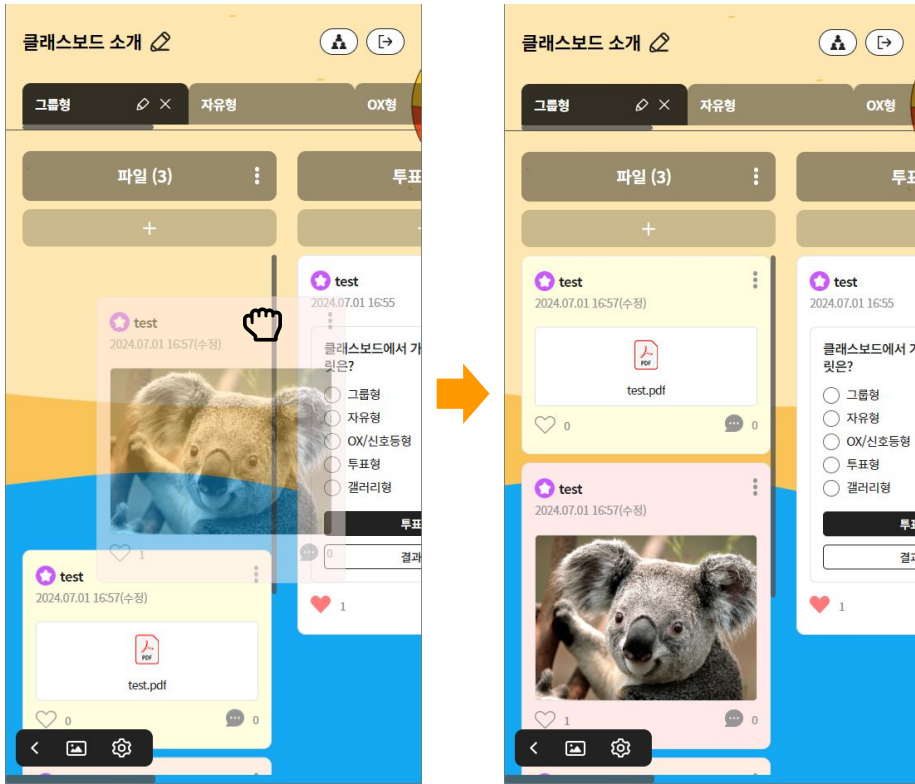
클래스보드 소개

그룹형
자유형
OX형

파일 (3)
+

투표
+

test
2024.07.01 16:57(수정)
1
0

test
2024.07.01 16:55
클래스보드에서 가
릿은?
그룹형
자유형
OX/신호등형
투표형
갤러리형
투표
결과
1

test
2024.07.01 16:57(수정)
PDF
test.pdf
0
0

클래스보드 소개

그룹형
자유형
OX형

파일 (3)
+

투표
+

test
2024.07.01 16:57(수정)
PDF
test.pdf
0
0

test
2024.07.01 16:57(수정)
1
0

test
2024.07.01 16:55
클래스보드에서 가
릿은?
그룹형
자유형
OX/신호등형
투표형
갤러리형
투표
결과
1